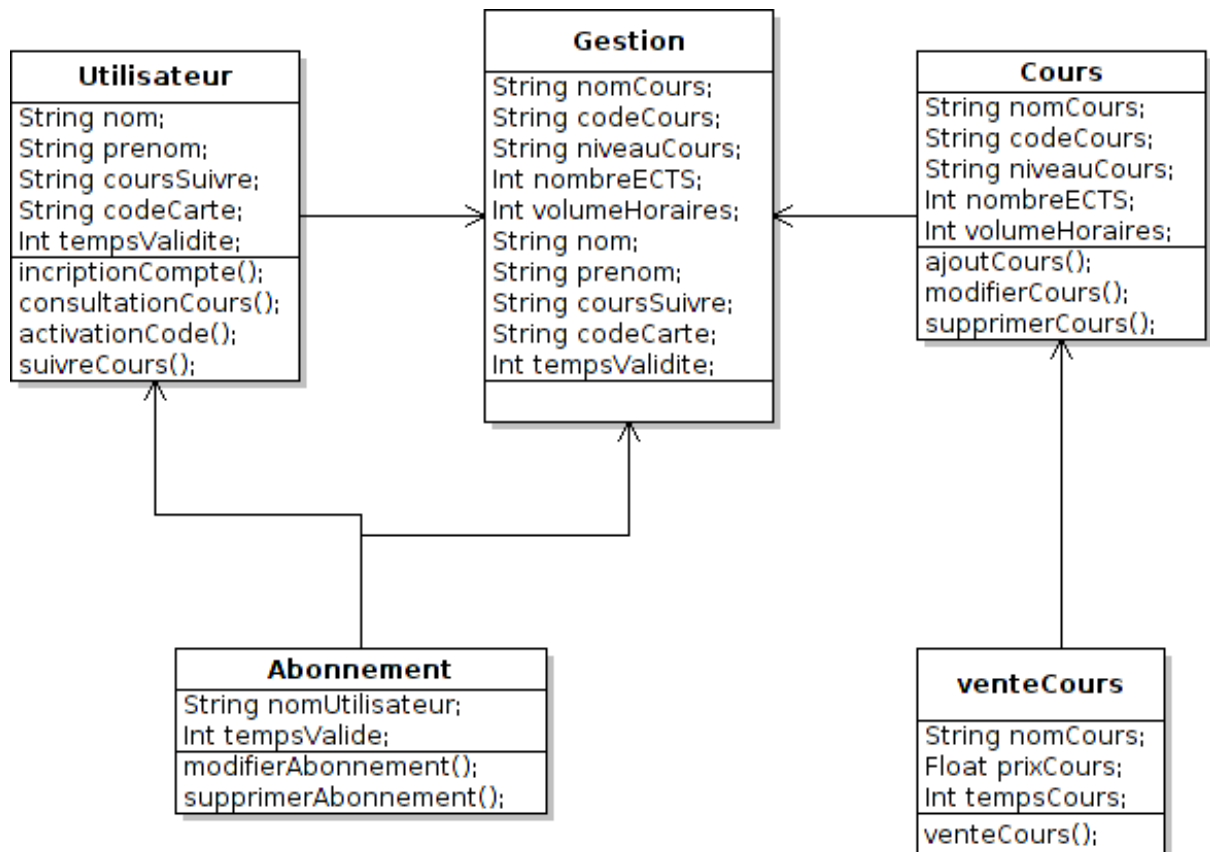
Utilisateur
String nom;
String prenom;
String coursSuivre;
String codeCarte;
Int tempsValidite;
incriptionCompte();
consultationCours();
activationCode();
suivreCours();

Gestion
String nomCours;
String codeCours;
String niveauCours;
Int nombreECTS;
Int volumeHoraires;
String nom;
String prenom;
String coursSuivre;
String codeCarte;
Int tempsValidite;

Cours
String nomCours;
String codeCours;
String niveauCours;
Int nombreECTS;
Int volumeHoraires;
ajoutCours();
modifierCours();
supprimerCours();

Abonnement
String nomUtilisateur;
Int tempsValide;
modifierAbonnement();
supprimerAbonnement();

venteCours
String nomCours;
Float prixCours;
Int tempsCours;
venteCours();